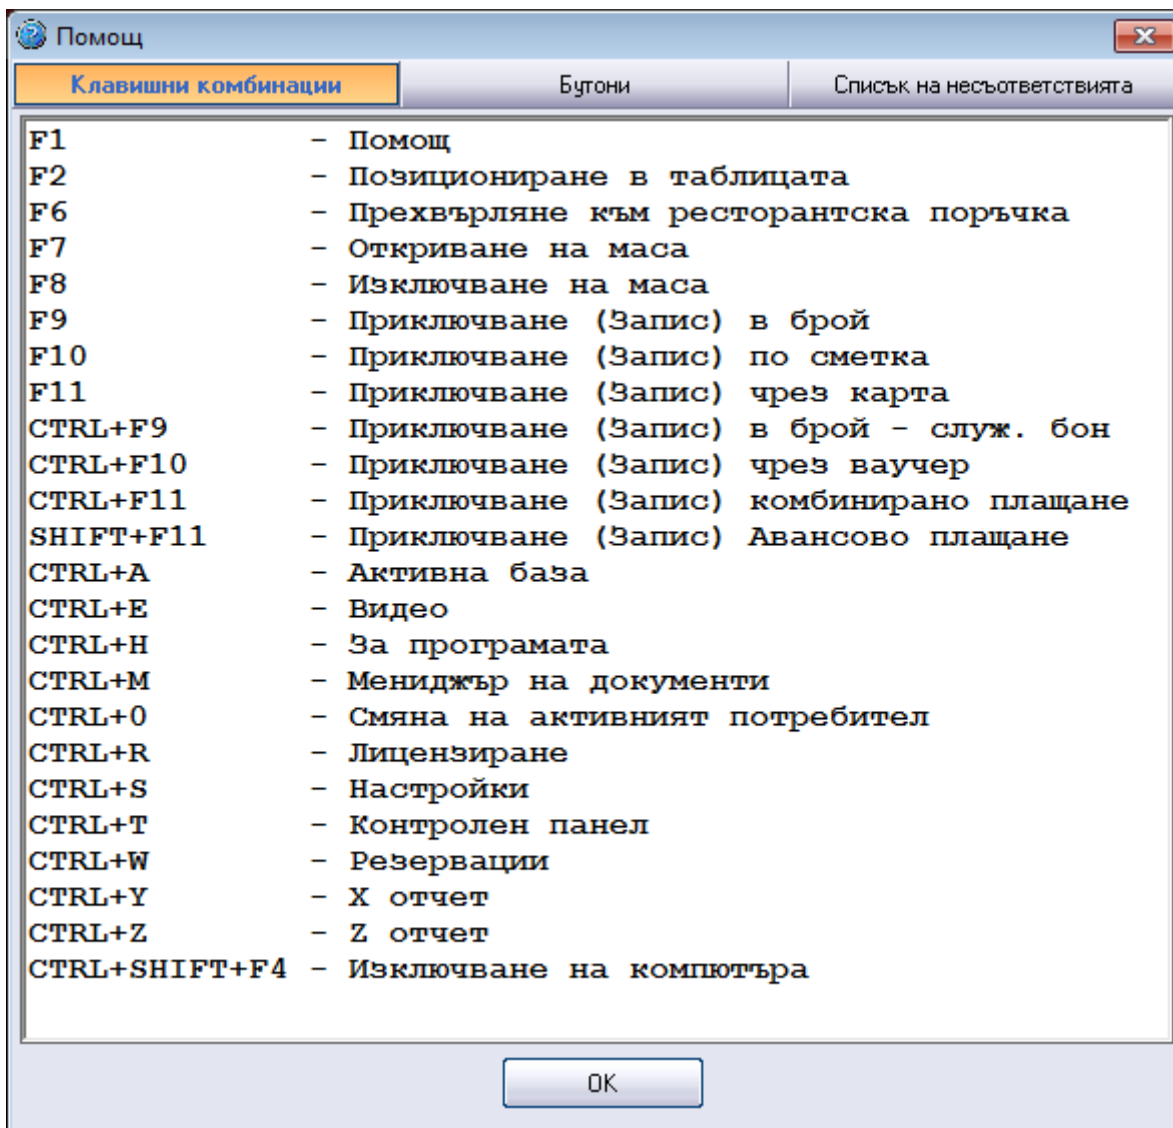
Помощ

Клавишни комбинации | Бутони | Списък на несъответствията

F1 - Помощ
F2 - Позициониране в таблицата
F6 - Прехвърляне към ресторантска поръчка
F7 - Откриване на маса
F8 - Изключване на маса
F9 - Приключване (Запис) в брой
F10 - Приключване (Запис) по сметка
F11 - Приключване (Запис) чрез карта
CTRL+F9 - Приключване (Запис) в брой - служ. бон
CTRL+F10 - Приключване (Запис) чрез ваучер
CTRL+F11 - Приключване (Запис) комбинирано плащане
SHIFT+F11 - Приключване (Запис) Авансово плащане
CTRL+A - Активна база
CTRL+E - Видео
CTRL+H - За програмата
CTRL+M - Мениджър на документи
CTRL+O - Смяна на активният потребител
CTRL+R - Лицензиране
CTRL+S - Настройки
CTRL+T - Контролен панел
CTRL+W - Резервации
CTRL+Y - X отчет
CTRL+Z - Z отчет
CTRL+SHIFT+F4 - Изключване на компютъра

OK